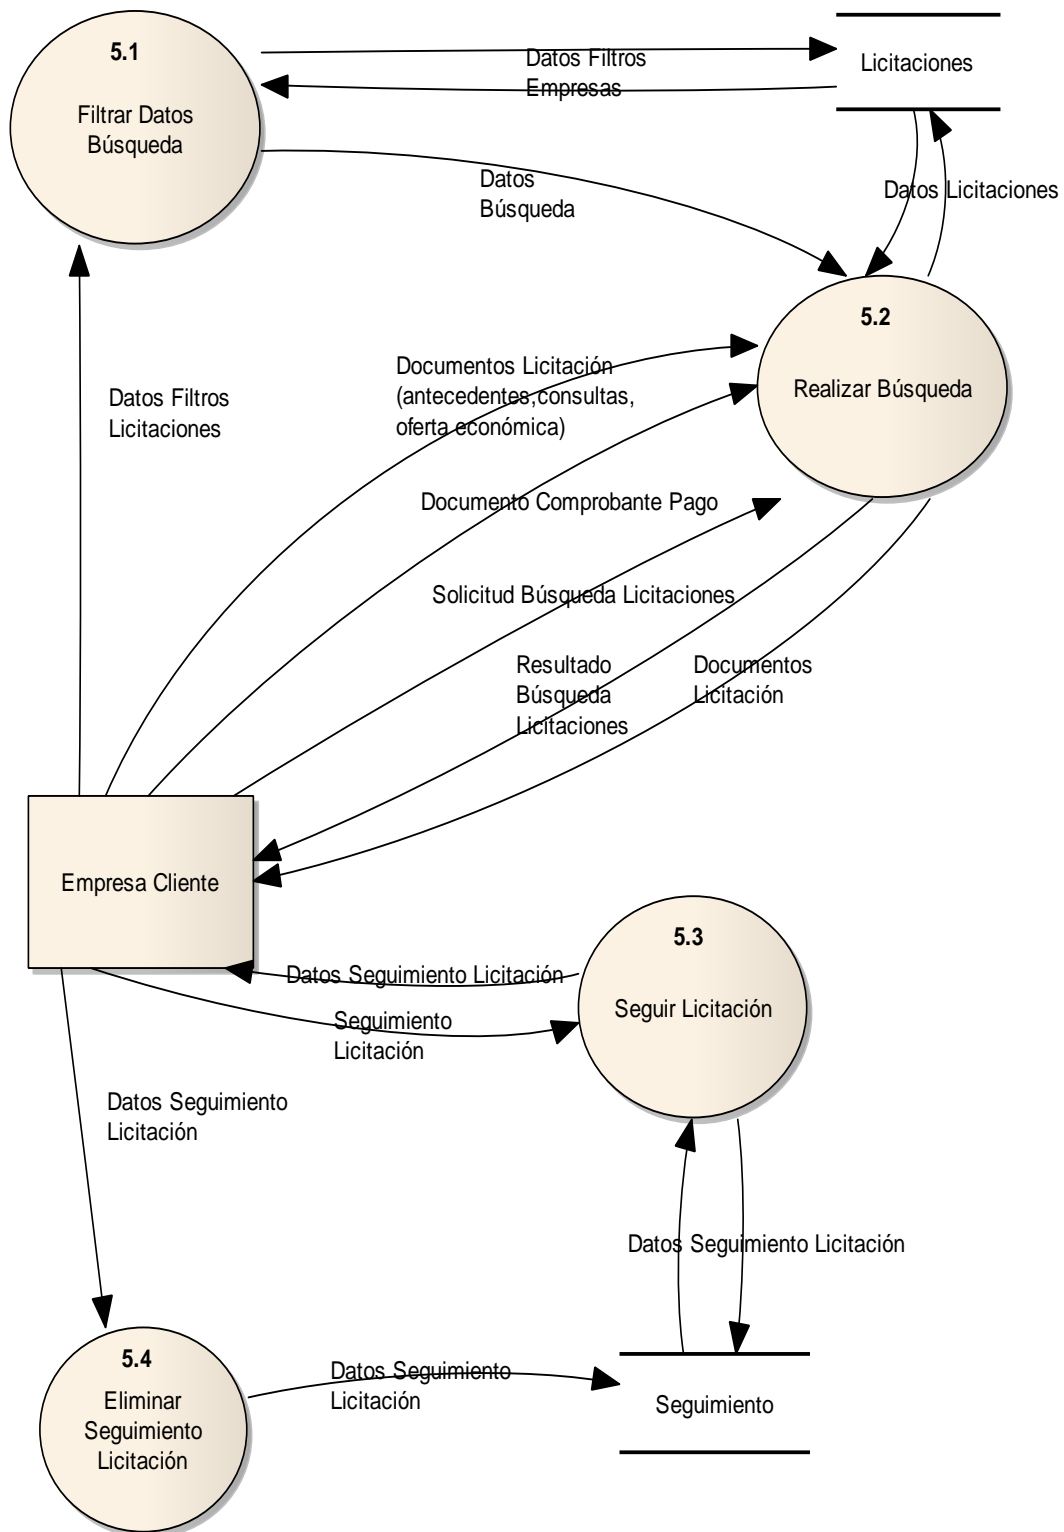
5.1

Filtrar Datos Búsqueda

Datos Filtros Empresas

Licitaciones

Datos Búsqueda

Datos Licitaciones

5.2

Realizar Búsqueda

Datos Filtros Licitaciones

Documentos Licitación (antecedentes,consultas, oferta económica)

Documento Comprobante Pago

Solicitud Búsqueda Licitaciones

Resultado Búsqueda Licitaciones

Documentos Licitación

Empresa Cliente

5.3

Seguir Licitación

Datos Seguimiento Licitación

Seguimiento Licitación

Datos Seguimiento Licitación

Datos Seguimiento Licitación

5.4

Eliminar Seguimiento Licitación

Datos Seguimiento Licitación

Seguimiento